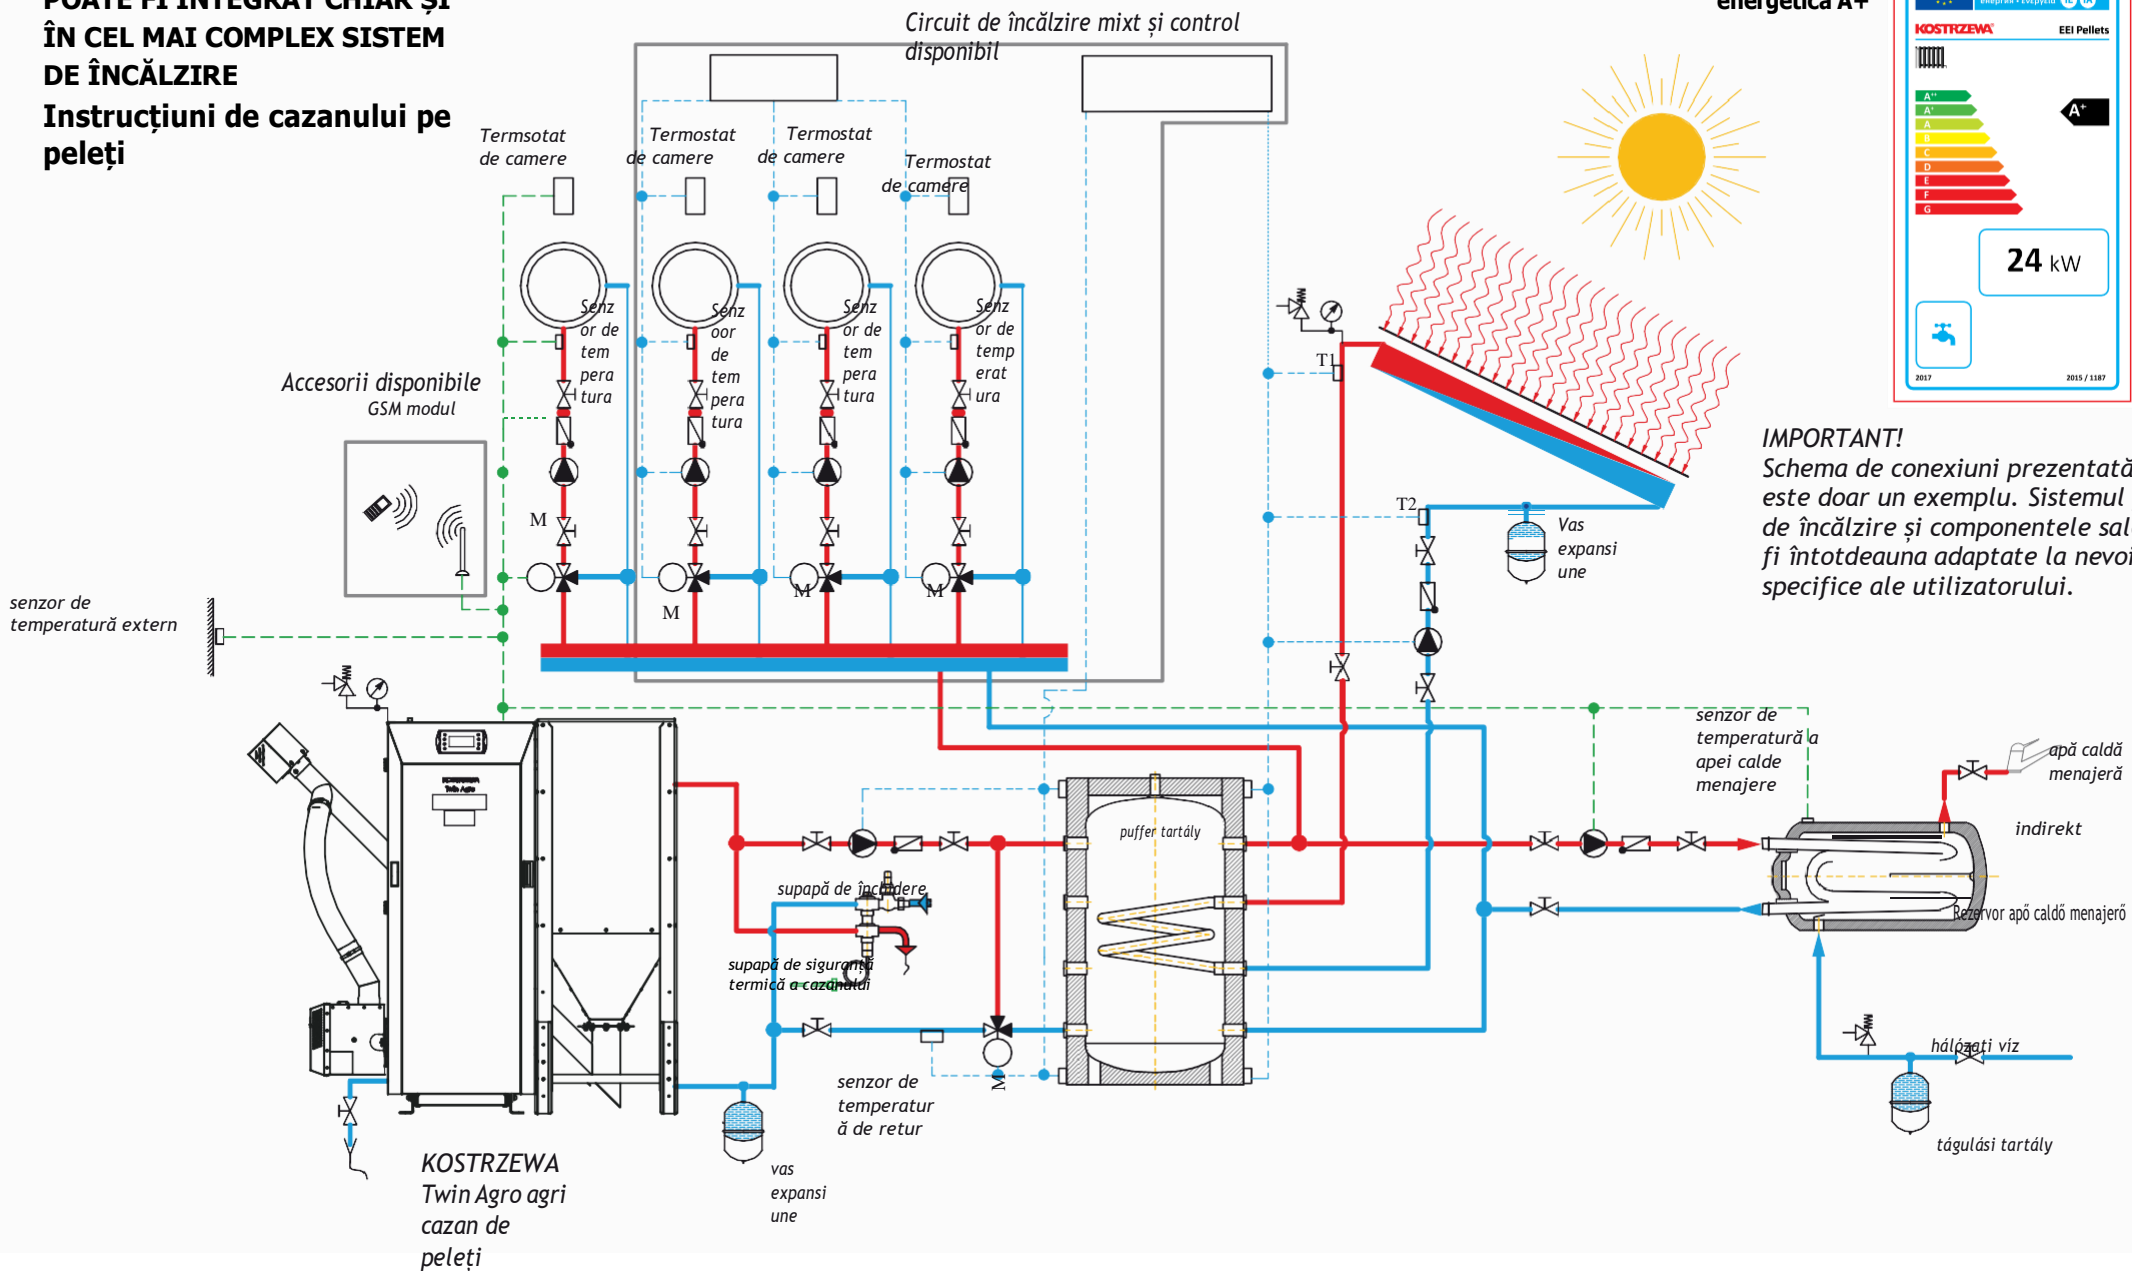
POATE FI INTEGRAT CHIAR ȘI ÎN CEL MAI COMPLEX SISTEM DE ÎNCĂLZIRE
Instrucțiuni de cazanului pe peleți

Circuit de încălzire mixt și control disponibil

energetică A+

KOSTRZEWA
EEI Pellets
A++
A+
A
B
C
D
E
F
G
A+
24 kW
2017
2015 / 1187

Termostat de camere
Termostat de camere
Termostat de camere
Termostat de camere

Senzor de temperatura
Senzoor de temperatura
Senzor de temperatura
Senzor de temperatura

Accesorii disponibile
GSM modul

M
M
M
M
M

senzor de temperatură extern

T1
T2

Vas expansiune

IMPORTANT!
Schema de conexiuni prezentată este doar un exemplu. Sistemul de încălzire și componentele sal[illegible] fi întotdeauna adaptate la nevoi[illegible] specifice ale utilizatorului.

senzor de temperatură a apei calde menajere

apă caldă menajeră

indirekt

Rezervor apă caldă menajeră

puffer tartály

supapă de încărcare

supapă de siguranță termică a cazanului

senzor de temperatură de retur

vas expansiune

hálózati víz

tágulási tartály

KOSTRZEWA
Twin Agro agri
cazan de peleți